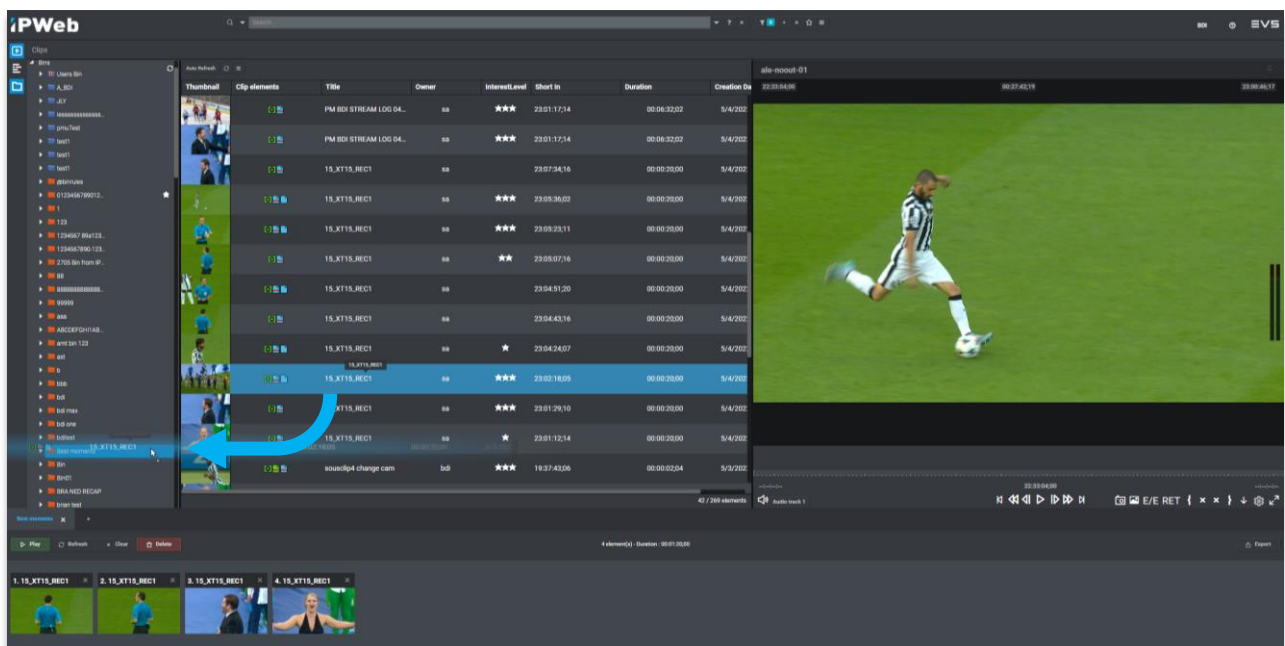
iPWeb

Search

BDI EVS

Clips

Bins
Users Bin
A_BDI
JLY
lesssssssssssss...
pHuTest
test1
test1
test1
@binrules
0123456789012...
1
123
1234567 89a123...
1234567890 123...
2705 Bin from IP...
88
888888888888...
99999
asa
ABCDEFGHI1AB...
amt bin 123
axl
b
bbb
bdi
bdi max
bdi one
bdltest
Best moments
Bin
Bin01
BRA NED RECAP
brian test

Auto Refresh

| Thumbnail | Clip elements | Title | Owner | InterestLevel | Short In | Duration | Creation Da |
|---|---|---|---|---|---|---|---|
| | | PM BDI STREAM LOG 04... | sa | ★★★ | 23:01:17;14 | 00:06:32;02 | 5/4/202 |
| | | PM BDI STREAM LOG 04... | sa | ★★★ | 23:01:17;14 | 00:06:32;02 | 5/4/202 |
| | | 15_XT15_REC1 | sa | | 23:07:34;16 | 00:00:20;00 | 5/4/202 |
| | | 15_XT15_REC1 | sa | ★★★ | 23:05:36;02 | 00:00:20;00 | 5/4/202 |
| | | 15_XT15_REC1 | sa | ★★★ | 23:05:23;11 | 00:00:20;00 | 5/4/202 |
| | | 15_XT15_REC1 | sa | ★★ | 23:05:07;16 | 00:00:20;00 | 5/4/202 |
| | | 15_XT15_REC1 | sa | | 23:04:51;20 | 00:00:20;00 | 5/4/202 |
| | | 15_XT15_REC1 | sa | | 23:04:43;16 | 00:00:20;00 | 5/4/202 |
| | | 15_XT15_REC1 | sa | ★ | 23:04:24;07 | 00:00:20;00 | 5/4/202 |
| | | 15_XT15_REC1 | sa | ★★★ | 23:02:18;05 | 00:00:20;00 | 5/4/202 |
| | | 15_XT15_REC1 | sa | ★★★ | 23:01:29;10 | 00:00:20;00 | 5/4/202 |
| | | 15_XT15_REC1 | sa | ★ | 23:01:12;14 | 00:00:20;00 | 5/4/202 |
| | | sousclip4 change cam | bdi | ★★★ | 19:37:43;06 | 00:00:02;04 | 5/3/202 |

15_XT15_REC1
15_XT15_REC1

42 / 269 elements

ale-noout-01
22:33:04;00 00:27:42;19 23:00:46;17
22:33:04;00
Audio track 1
E/E RET

Best elements

Play Refresh Clear Delete
4 element(s) - Duration : 00:01:20;00
Export

1. 15_XT15_REC1
2. 15_XT15_REC1
3. 15_XT15_REC1
4. 15_XT15_REC1